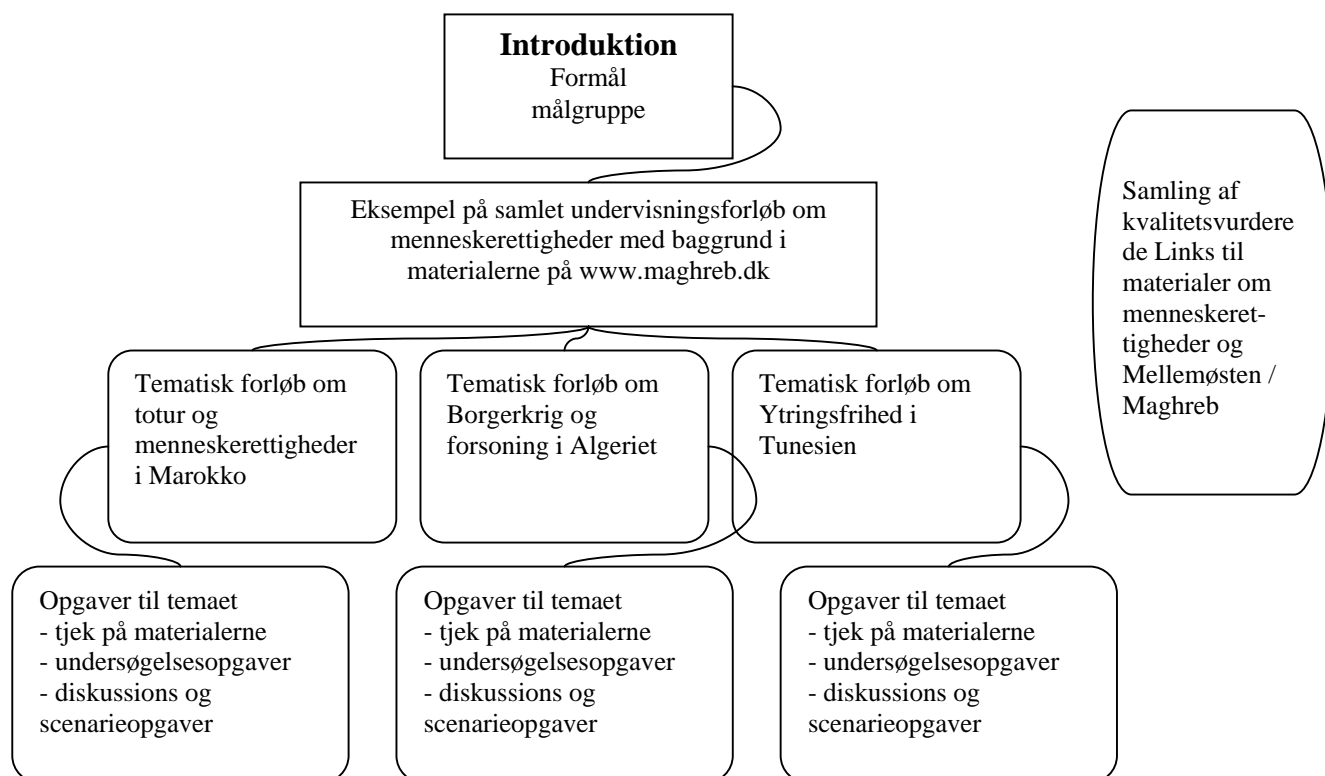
**Introduktion**
Formål
målgruppe

Eksempel på samlet undervisningsforløb om menneskerettigheder med baggrund i materialerne på www.maghreb.dk

Tematisk forløb om totur og menneskerettigheder i Marokko

Tematisk forløb om Borgerkrig og forsoning i Algeriet

Tematisk forløb om Ytringsfrihed i Tunesien

Opgaver til temaet
- tjek på materialerne
- undersøgelsesopgaver
- diskussions og scenarieopgaver

Opgaver til temaet
- tjek på materialerne
- undersøgelsesopgaver
- diskussions og scenarieopgaver

Opgaver til temaet
- tjek på materialerne
- undersøgelsesopgaver
- diskussions og scenarieopgaver

Samling af kvalitetsvurderede Links til materialer om menneskerettigheder og Mellemøsten / Maghreb